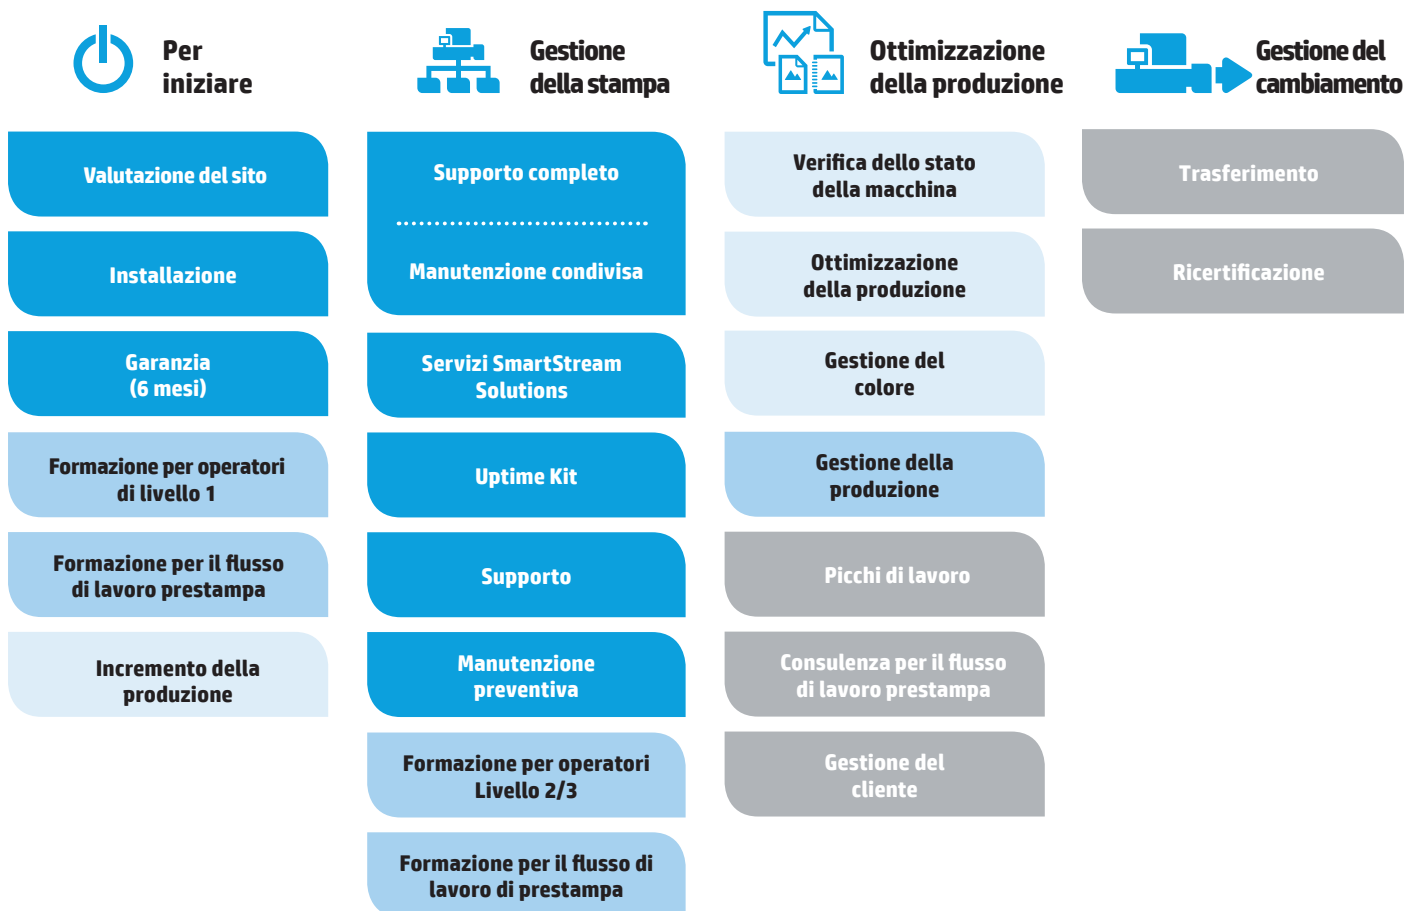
Per iniziare

Valutazione del sito

Installazione

Garanzia (6 mesi)

Formazione per operatori di livello 1

Formazione per il flusso di lavoro prestampa

Incremento della produzione

Gestione della stampa

Supporto completo

Manutenzione condivisa

Servizi SmartStream Solutions

Uptime Kit

Supporto

Manutenzione preventiva

Formazione per operatori Livello 2/3

Formazione per il flusso di lavoro di prestampa

Ottimizzazione della produzione

Verifica dello stato della macchina

Ottimizzazione della produzione

Gestione del colore

Gestione della produzione

Picchi di lavoro

Consulenza per il flusso di lavoro prestampa

Gestione del cliente

Gestione del cambiamento

Trasferimento

Ricertificazione